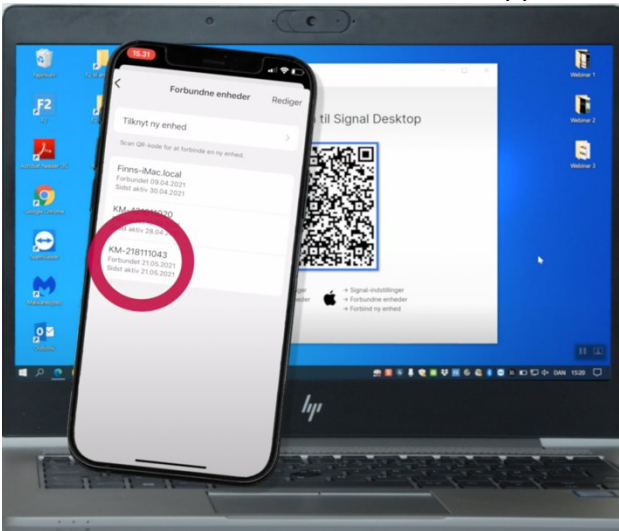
15.31

Forbundne enheder

Rediger

Tilknyt ny enhed

Scan QR-kode for at forbinde en ny enhed.

Finns-iMac.local
Forbundet 09.04.2021
Sidst aktiv 30.04.2021

KM-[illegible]
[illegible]
Sidst aktiv 28.04.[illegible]

KM-218111043
Forbundet 21.05.2021
Sidst aktiv 21.05.2021

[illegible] til Signal Desktop

→ Signal-indstillinger
→ Forbundne enheder
→ Forbind ny enhed

Webinar 1

Webinar 2

Webinar 3

F2

DAN 15:20

hp